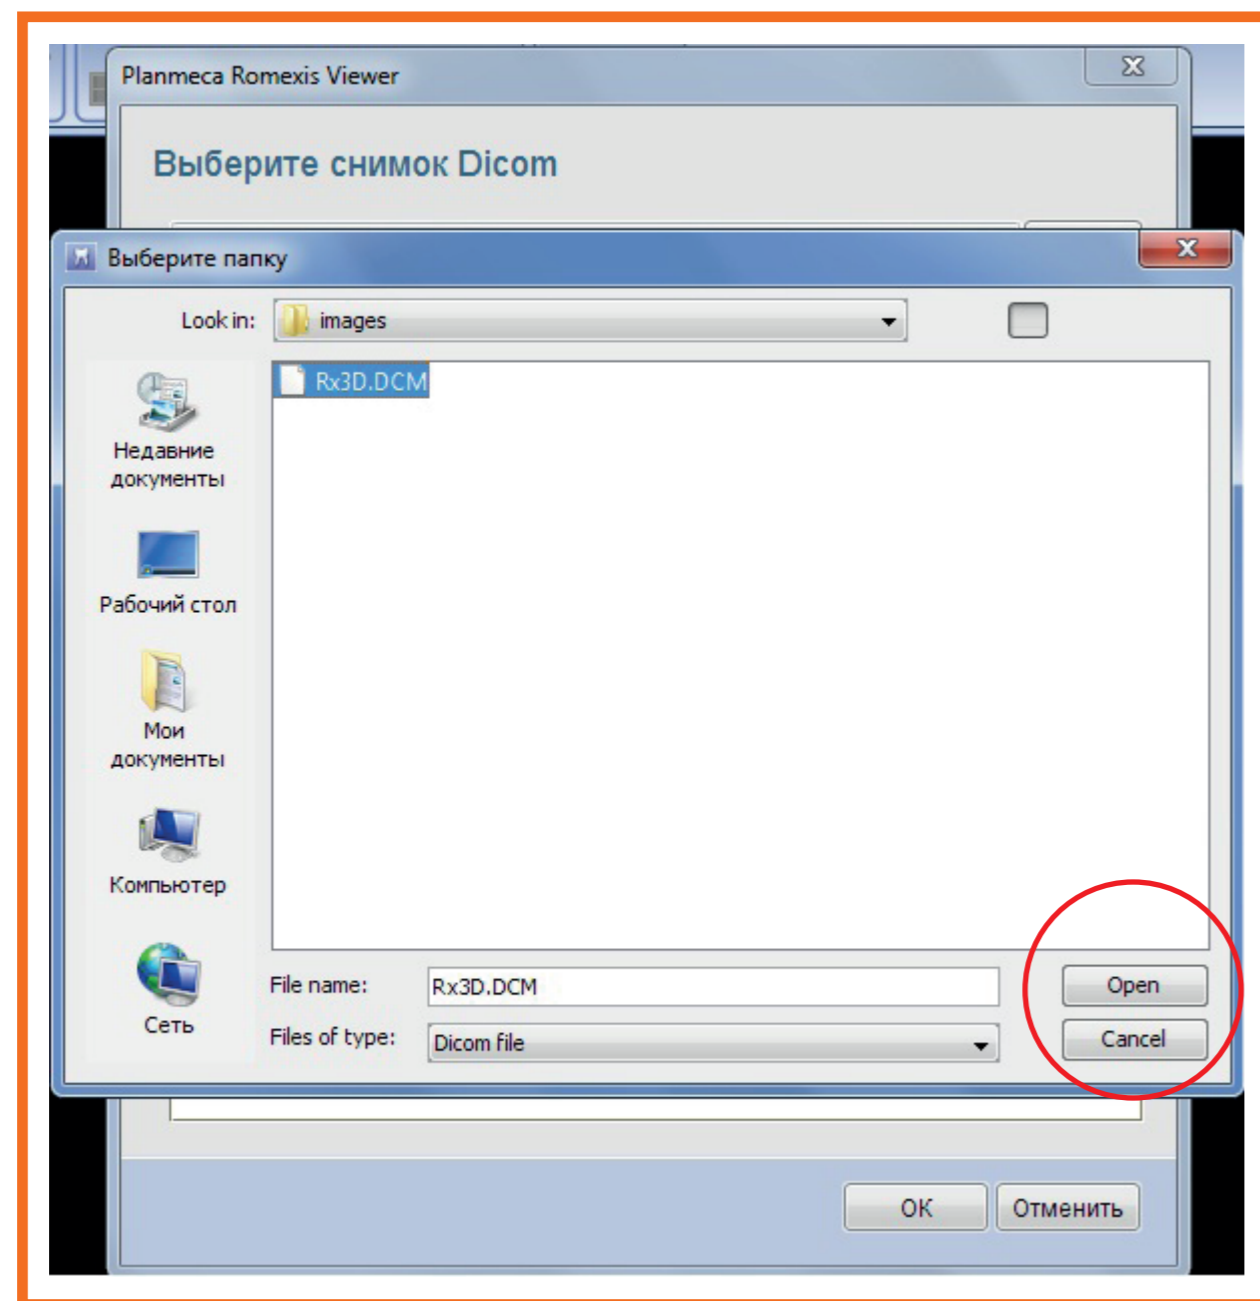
Planmeca Romexis Viewer

Выберите снимок Dicom

Выберите папку

Look in: images

Rx3D.DCM

Недавние документы

Рабочий стол

Мои документы

Компьютер

Сеть

File name: Rx3D.DCM

Files of type: Dicom file

Open

Cancel

OK

Отменить